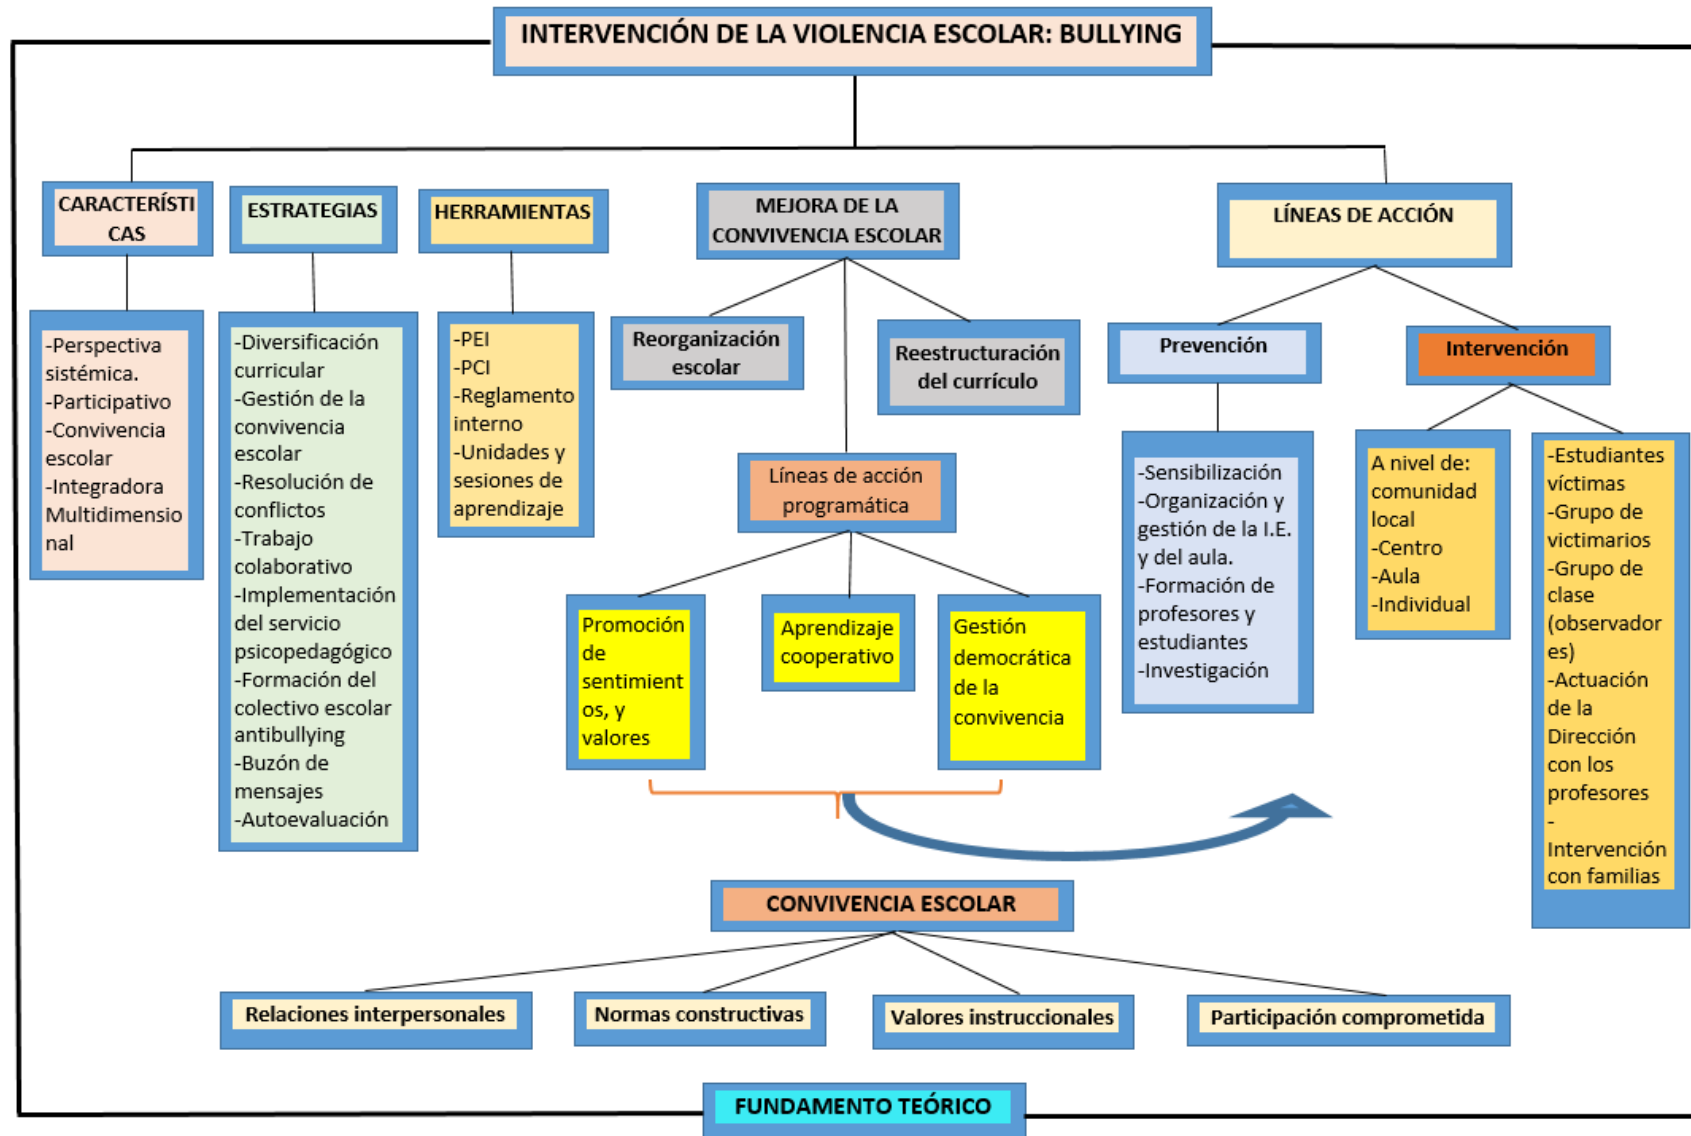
INTERVENCIÓN DE LA VIOLENCIA ESCOLAR: BULLYING

CARACTERÍSTICAS

-Perspectiva sistémica.
-Participativo
-Convivencia escolar
-Integradora Multidimensional

ESTRATEGIAS

-Diversificación curricular
-Gestión de la convivencia escolar
-Resolución de conflictos
-Trabajo colaborativo
-Implementación del servicio psicopedagógico
-Formación del colectivo escolar antibullying
-Buzón de mensajes
-Autoevaluación

HERRAMIENTAS

-PEI
-PCI
-Reglamento interno
-Unidades y sesiones de aprendizaje

MEJORA DE LA CONVIVENCIA ESCOLAR

Reorganización escolar

Reestructuración del currículo

Líneas de acción programática

Promoción de sentimientos, y valores

Aprendizaje cooperativo

Gestión democrática de la convivencia

LÍNEAS DE ACCIÓN

Prevención

-Sensibilización
-Organización y gestión de la I.E. y del aula.
-Formación de profesores y estudiantes
-Investigación

Intervención

A nivel de: comunidad local
-Centro
-Aula
-Individual

-Estudiantes víctimas
-Grupo de victimarios
-Grupo de clase (observadores)
-Actuación de la Dirección con los profesores
-Intervención con familias

CONVIVENCIA ESCOLAR

Relaciones interpersonales

Normas constructivas

Valores instruccionales

Participación comprometida

FUNDAMENTO TEÓRICO